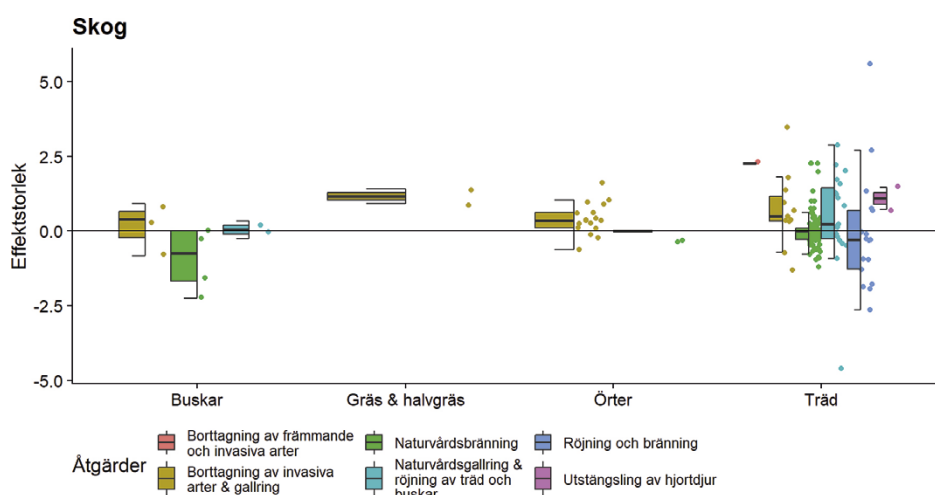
Skog

Effektstorlek

5.0
2.5
0.0
-2.5
-5.0

Buskar
Gräs & halvgräs
Örter
Träd

Åtgärder
Borttagning av främmande och invasiva arter
Borttagning av invasiva arter & gallring
Naturvårdsbränning
Naturvårdsgallring & röjning av träd och buskar
Röjning och bränning
Utstängsling av hjortdjur